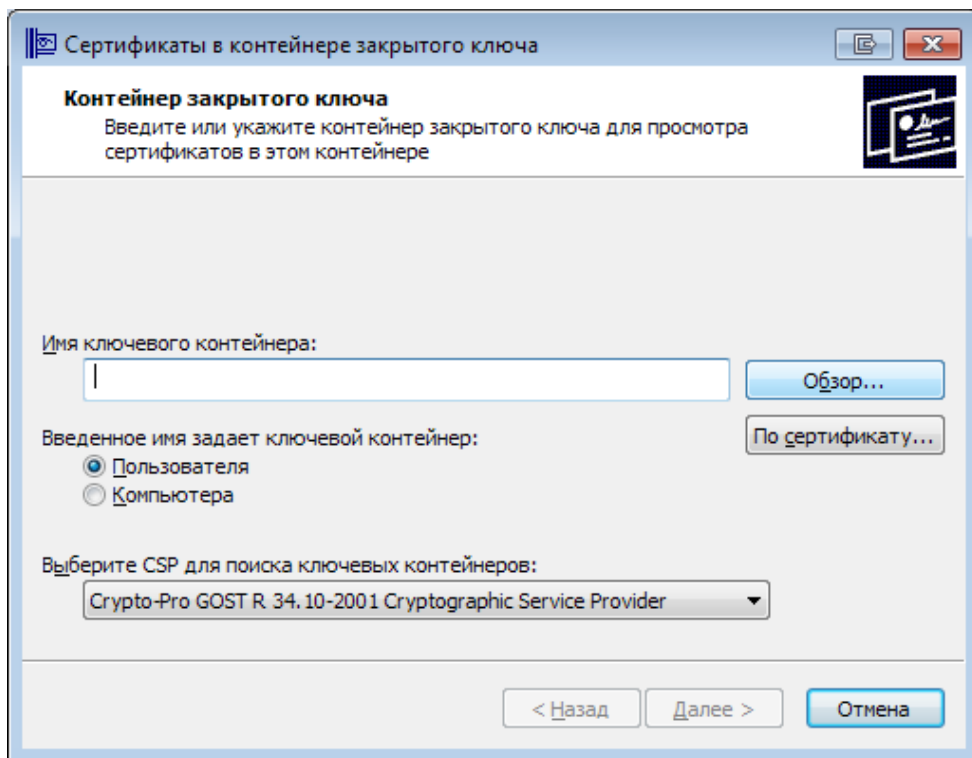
Сертификаты в контейнере закрытого ключа

Контейнер закрытого ключа
Введите или укажите контейнер закрытого ключа для просмотра сертификатов в этом контейнере

Имя ключевого контейнера:

Обзор...

Введенное имя задает ключевой контейнер:

По сертификату...

Пользователя
Компьютера

Выберите CSP для поиска ключевых контейнеров:
Crypto-Pro GOST R 34.10-2001 Cryptographic Service Provider

< Назад
Далее >
Отмена